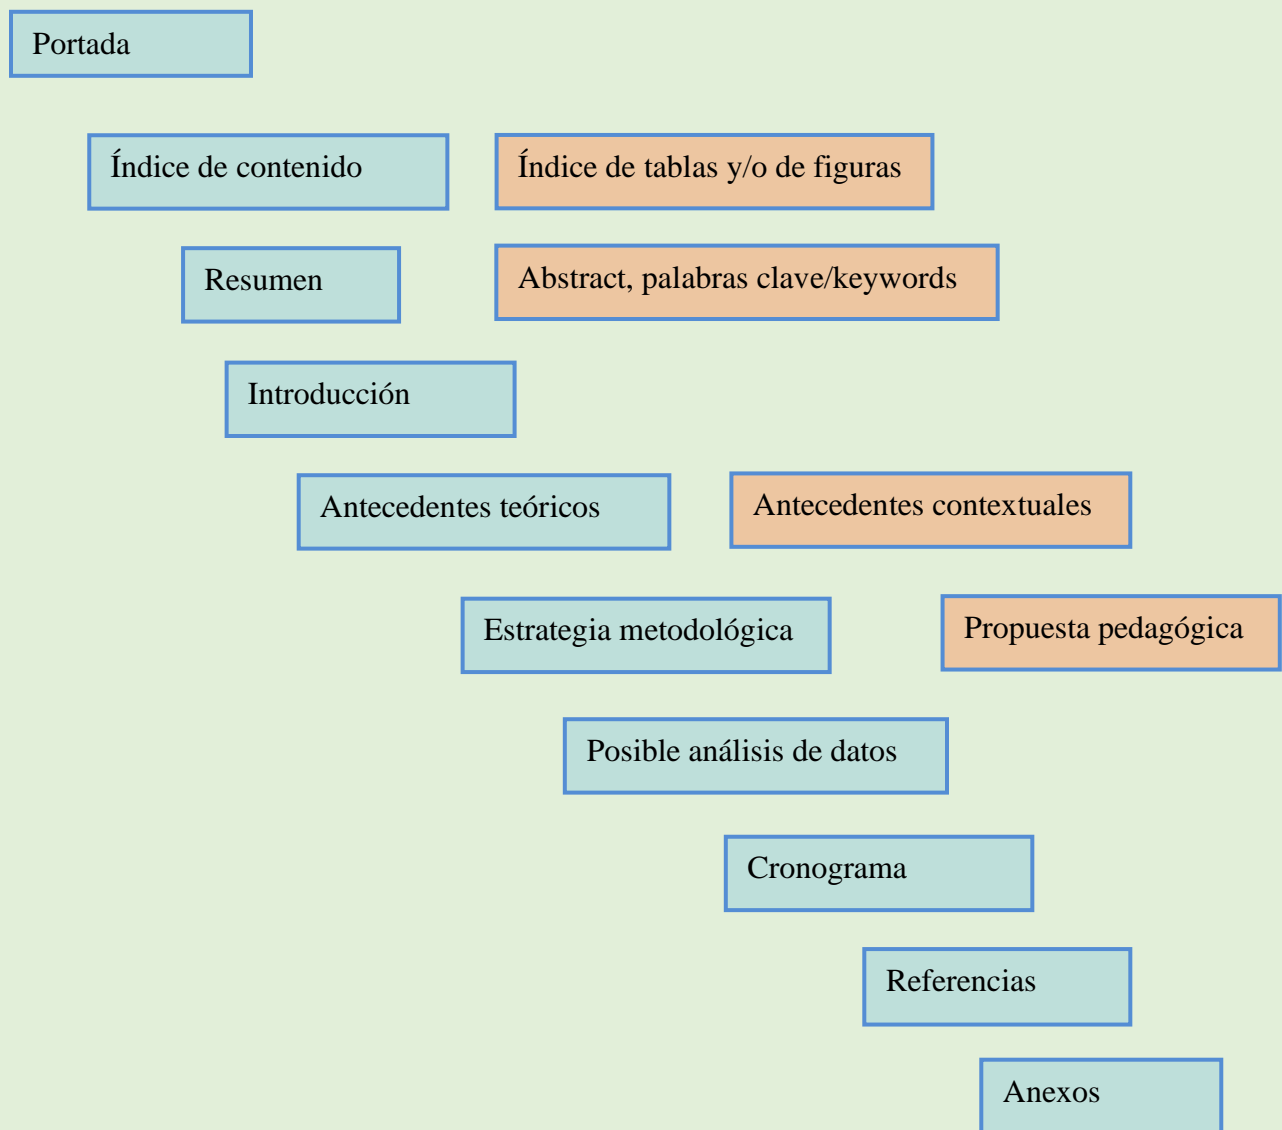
Portada

Índice de contenido

Índice de tablas y/o de figuras

Resumen

Abstract, palabras clave/keywords

Introducción

Antecedentes teóricos

Antecedentes contextuales

Estrategia metodológica

Propuesta pedagógica

Posible análisis de datos

Cronograma

Referencias

Anexos